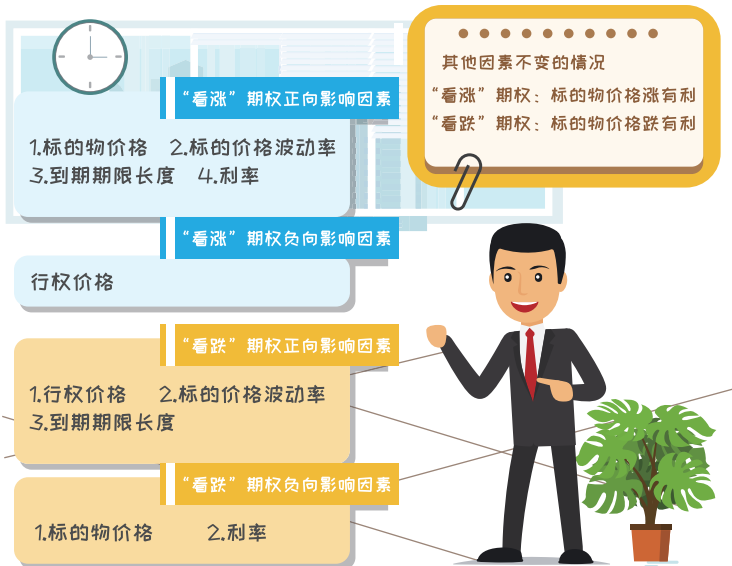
其他因素不变的情况
“看涨”期权：标的物价格涨有利
“看跌”期权：标的物价格跌有利

“看涨”期权正向影响因素

1.标的物价格　2.标的价格波动率
3.到期期限长度　4.利率

“看涨”期权负向影响因素

行权价格

“看跌”期权正向影响因素

1.行权价格　2.标的价格波动率
3.到期期限长度

“看跌”期权负向影响因素

1.标的物价格　2.利率